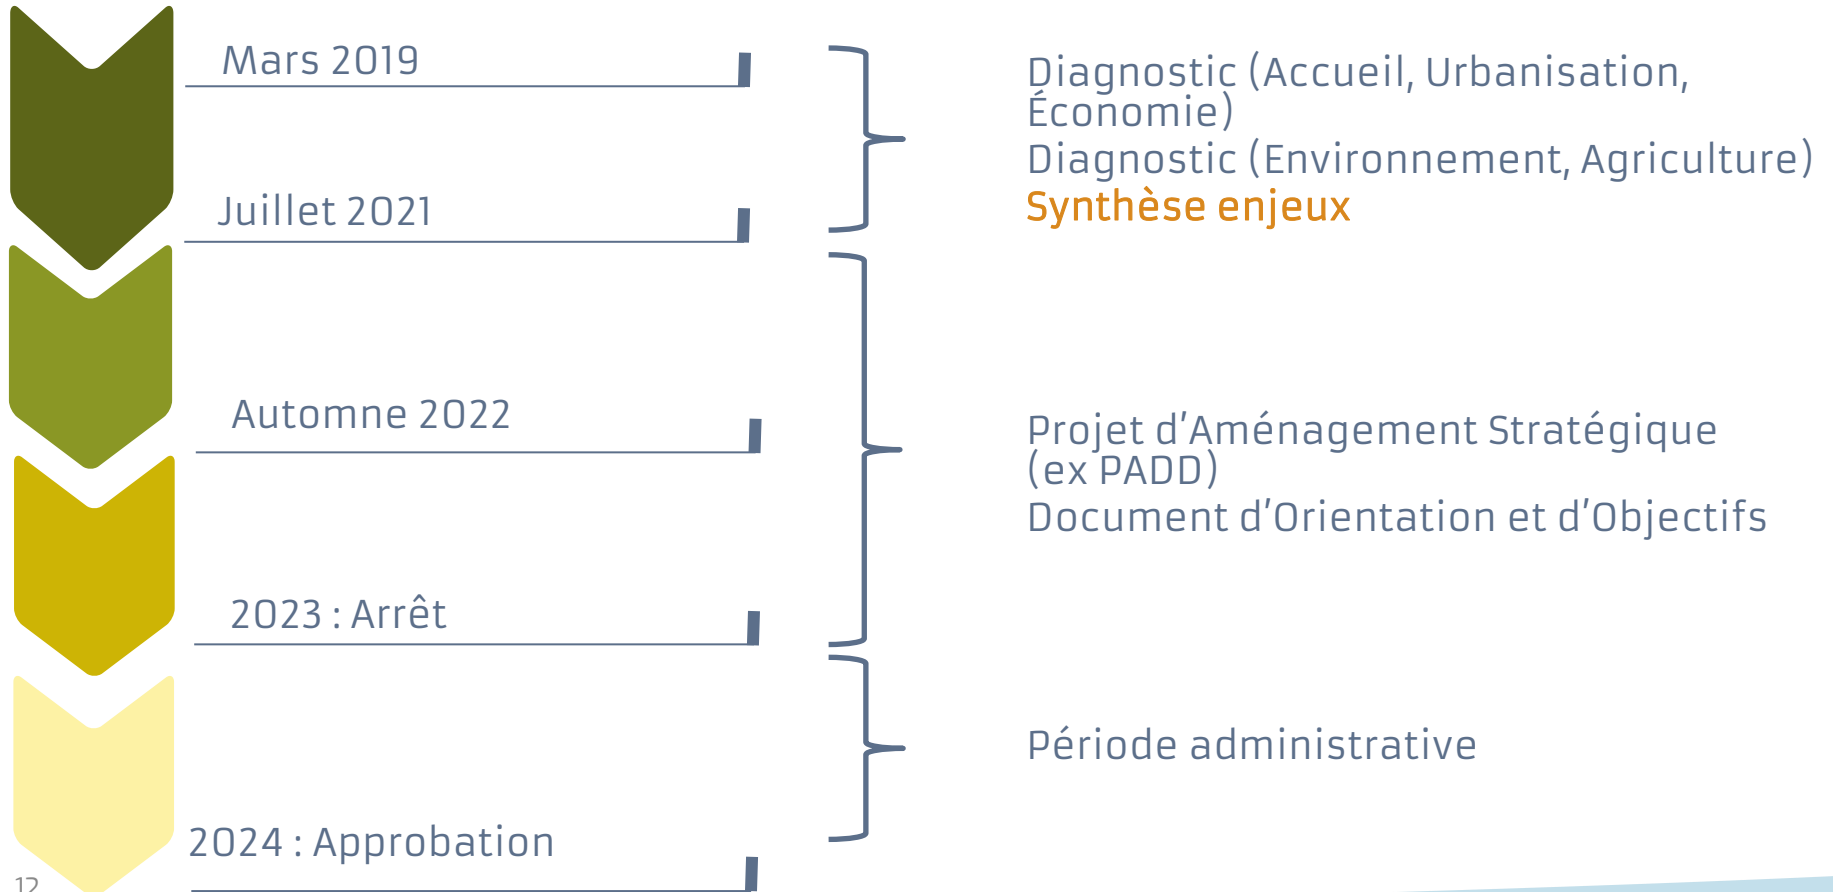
Mars 2019

Juillet 2021

Automne 2022

2023 : Arrêt

2024 : Approbation

Diagnostic (Accueil, Urbanisation, Économie)
Diagnostic (Environnement, Agriculture)
Synthèse enjeux

Projet d'Aménagement Stratégique (ex PADD)
Document d'Orientation et d'Objectifs

Période administrative

12